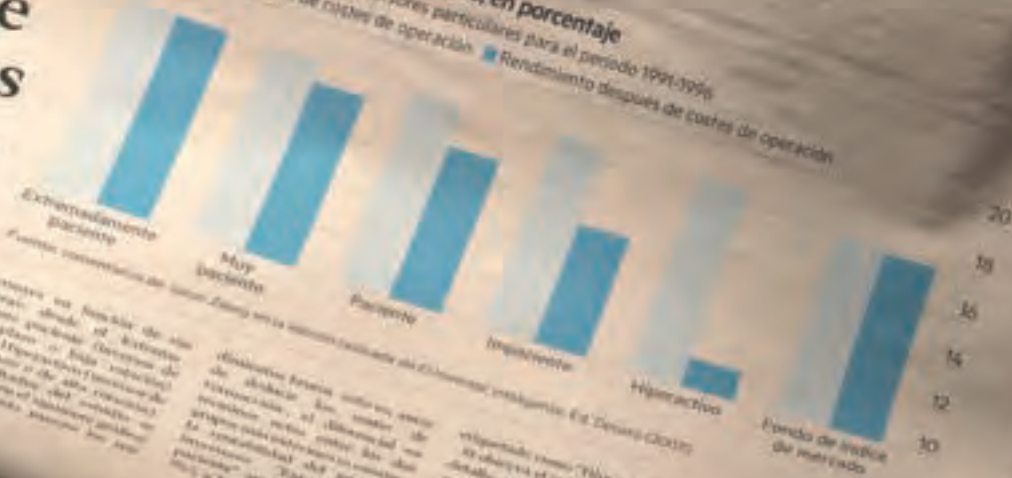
e
s

en porcentaje
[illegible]ores particulares para el periodo 1991-1996
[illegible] de costes de operación ■ Rendimiento después de costes de operación

Extremadamente paciente
Muy paciente
Paciente
Impaciente
Hiperactivo
Fondo de índice de mercado

20
18
16
14
12
10

Fuente: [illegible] de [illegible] en la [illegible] del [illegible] Dinero (2001)

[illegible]